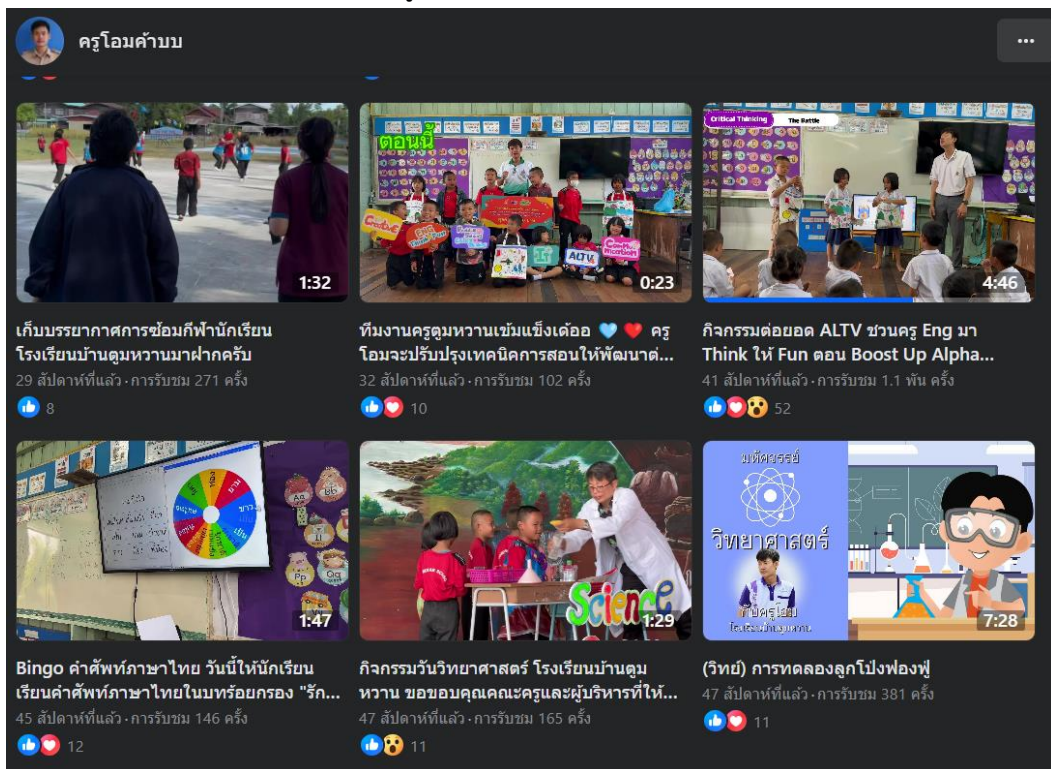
ครูโอมค้าบบ

...

1:32

เก็บบรรยากาศการซ้อมกีฬานักเรียน โรงเรียนบ้านตูมหวานมาฝากครับ

29 สัปดาห์ที่แล้ว · การรับชม 271 ครั้ง

8

ตอนนี้

0:23

ทีมงานครูตูมหวานเข้มแข็งเด้ออ 💙 ❤️ ครูโอมจะปรับปรุงเทคนิคการสอนให้พัฒนาต่...

32 สัปดาห์ที่แล้ว · การรับชม 102 ครั้ง

10

Critical Thinking

The Battle

4:46

กิจกรรมต่อยอด ALTV ชวนครู Eng มา Think ให้ Fun ตอน Boost Up Alpha...

41 สัปดาห์ที่แล้ว · การรับชม 1.1 พัน ครั้ง

52

1:47

Bingo คำศัพท์ภาษาไทย วันนี้ให้นักเรียนเรียนคำศัพท์ภาษาไทยในบทร้อยกรอง "รัก...

45 สัปดาห์ที่แล้ว · การรับชม 146 ครั้ง

12

Science

1:29

กิจกรรมวันวิทยาศาสตร์ โรงเรียนบ้านตูมหวาน ขอขอบคุณคณะครูและผู้บริหารที่ให้...

47 สัปดาห์ที่แล้ว · การรับชม 165 ครั้ง

11

มหัศจรรย์

วิทยาศาสตร์

ครูโอม

7:28

(วิทย์) การทดลองลูกโป่งฟองฟู่

47 สัปดาห์ที่แล้ว · การรับชม 381 ครั้ง

11